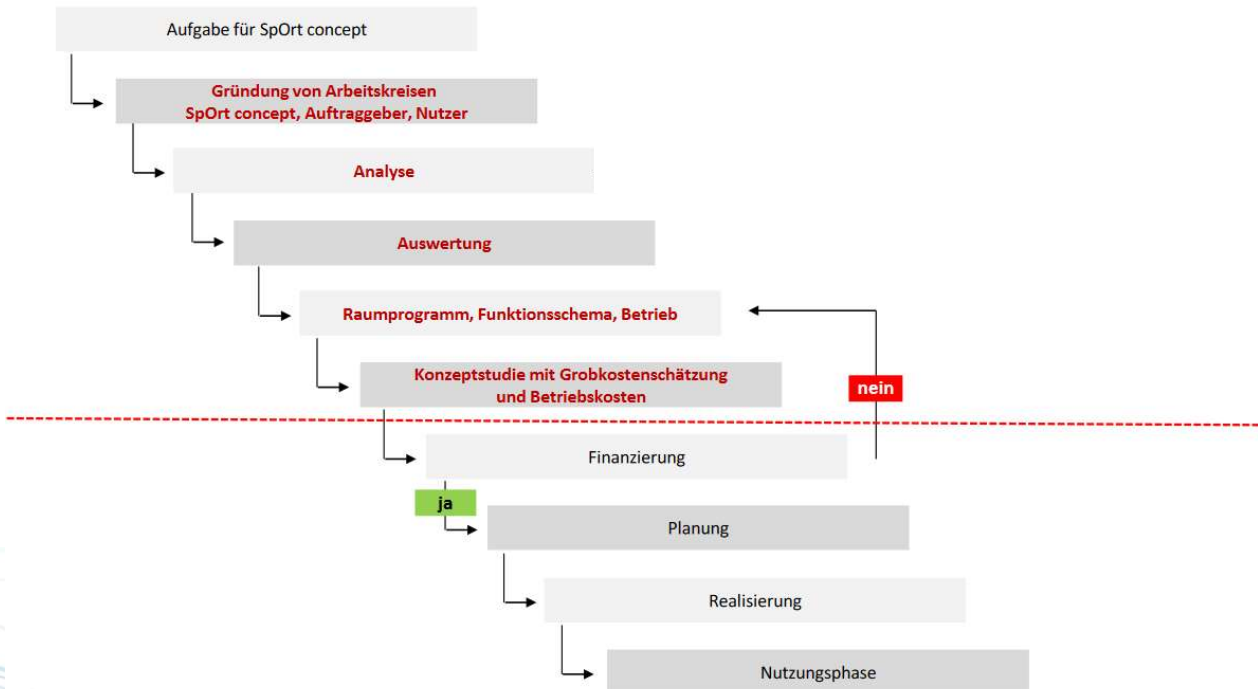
Aufgabe für SpOrt concept

Gründung von Arbeitskreisen
SpOrt concept, Auftraggeber, Nutzer

Analyse

Auswertung

Raumprogramm, Funktionsschema, Betrieb

Konzeptstudie mit Grobkostenschätzung
und Betriebskosten

nein

Finanzierung

ja

Planung

Realisierung

Nutzungsphase